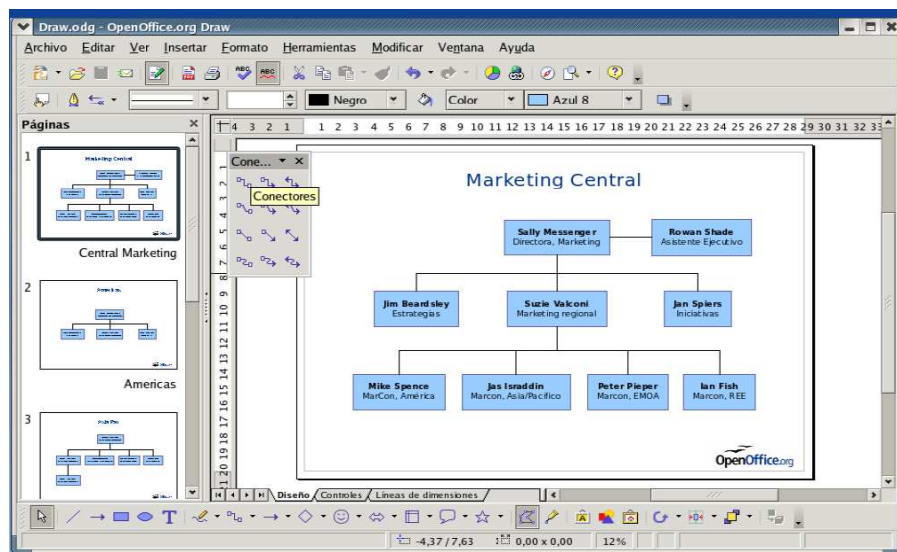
Draw.odg - OpenOffice.org Draw

Archivo Editar Ver Insertar Formato Herramientas Modificar Ventana Ayuda

Negro Color Azul 8

Páginas

1

Marketing Central

Central Marketing

2

Americas

3

Cone...

Conectores

4 3 2 1 1 2 3 4 5 6 7 8 9 10 11 12 13 14 15 16 17 18 19 20 21 22 23 24 25 26 27 28 29 30 31 32 33

Marketing Central

Sally Messenger
Directora, Marketing

Rowan Shade
Asistente Ejecutivo

Jim Beardsley
Estrategias

Suzie Valconi
Marketing regional

Jan Spiers
Iniciativas

Mike Spence
MarCon, América

Jas Israddin
Marcon, Asia/Pacifico

Peter Pieper
Marcon, EMOA

Ian Fish
Marcon, REE

OpenOffice.org

Diseño Controles Líneas de dimensiones

-4,37 / 7,63 0,00 x 0,00 12%